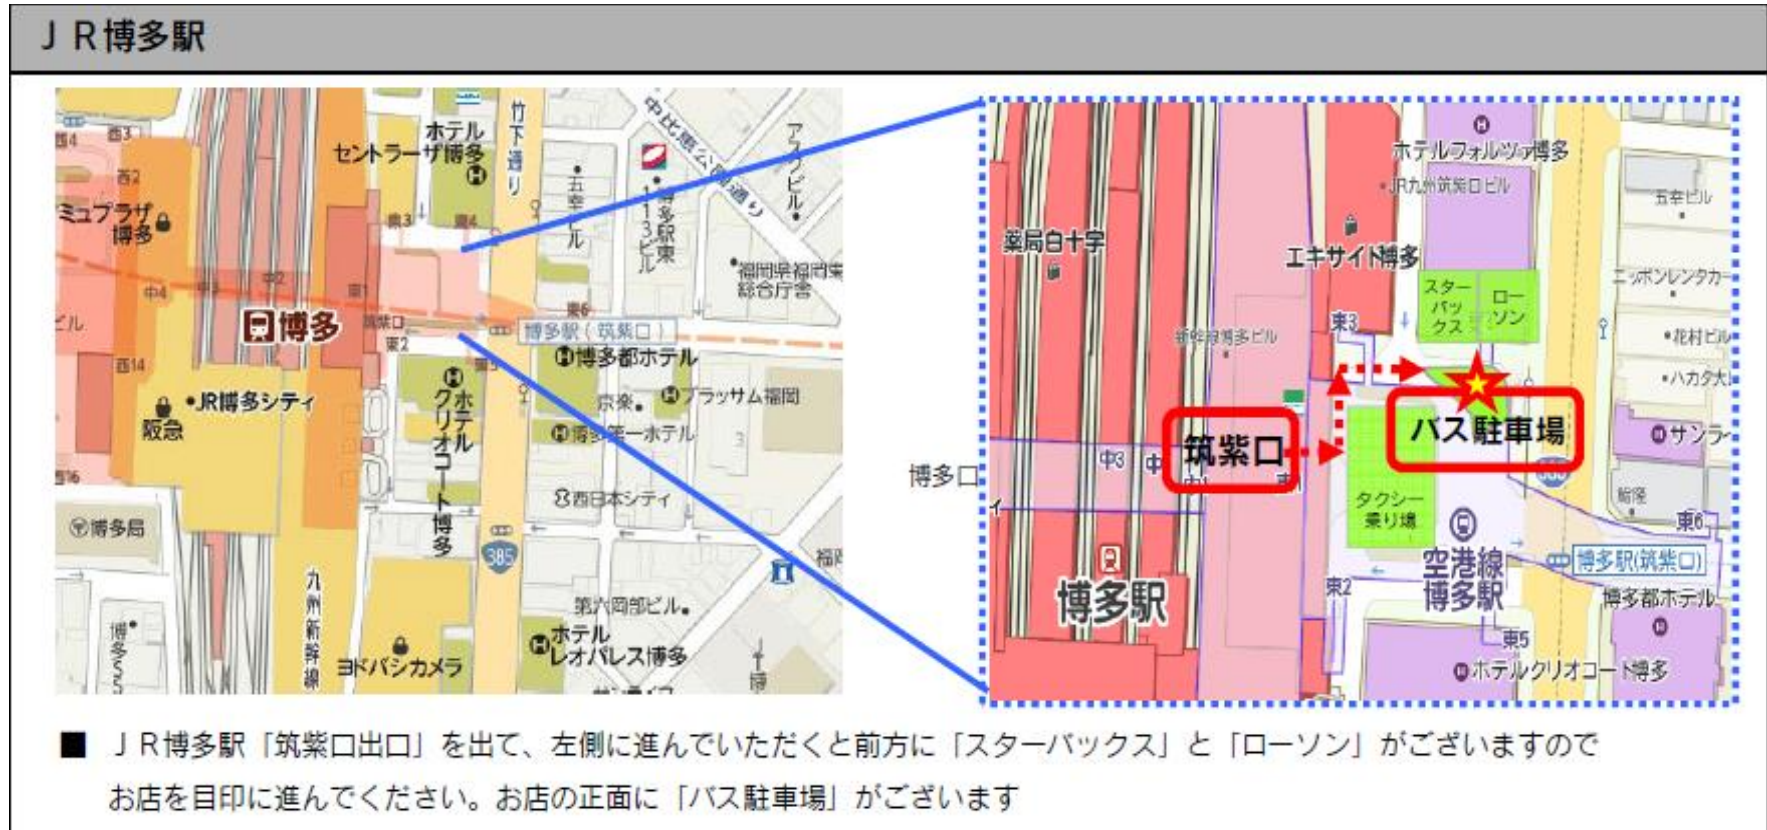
ＪＲ博多駅

西4 西3 西2 ミュプラザ博多 ホテルセントラーザ博多 竹下通り 五幸ビル 中比恵公園通り 博多駅東113ビル アスクビル 福岡県福岡東総合庁舎 東3 東4 中2 中4 西3 東1 博多 筑紫口 東2 東6 博多駅（筑紫口） ビル 西14 博多都ホテル JR博多シティ 阪急 ホテルクリオコート博多 プラッサム福岡 京楽 博多第一ホテル 西日本シティ 西16 博多局 385 第六岡部ビル 九州新幹線 ヨドバシカメラ ホテルレオパレス博多 博多

ホテルフォルツァ博多 JR九州筑紫口ビル 五幸ビル 薬局白十字 エキサイト博多 ニッポンレンタカー スターバックス ローソン 東3 新幹線博多ビル 花村ビル ハカタ大 バス駐車場 筑紫口 サンラ 博多口 中3 中 タクシー乗り場 東6 空港線博多駅 博多駅(筑紫口) 東2 博多駅 博多都ホテル 東5 ホテルクリオコート博多

■ ＪＲ博多駅「筑紫口出口」を出て、左側に進んでいただくと前方に「スターバックス」と「ローソン」がございますので お店を目印に進んでください。お店の正面に「バス駐車場」がございます